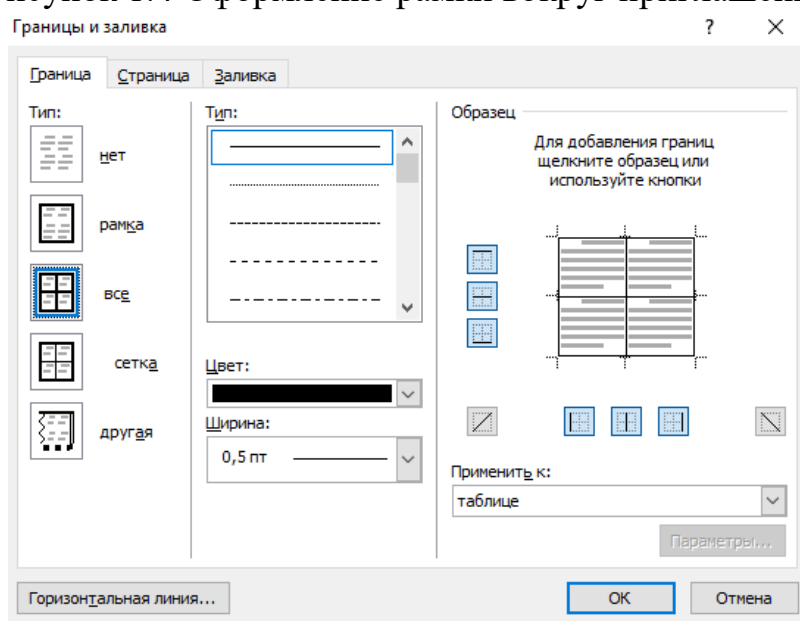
Рисунок 5.4 Оформление рамки вокруг приглашения

Границы и заливка

?

×

Граница

Страница

Заливка

Тип:

нет

рамка

все

сетка

другая

Тип:

Цвет:

Ширина:

0,5 пт

Образец

Для добавления границ щелкните образец или используйте кнопки

Применить к:

таблице

Параметры...

Горизонтальная линия...

ОК

Отмена